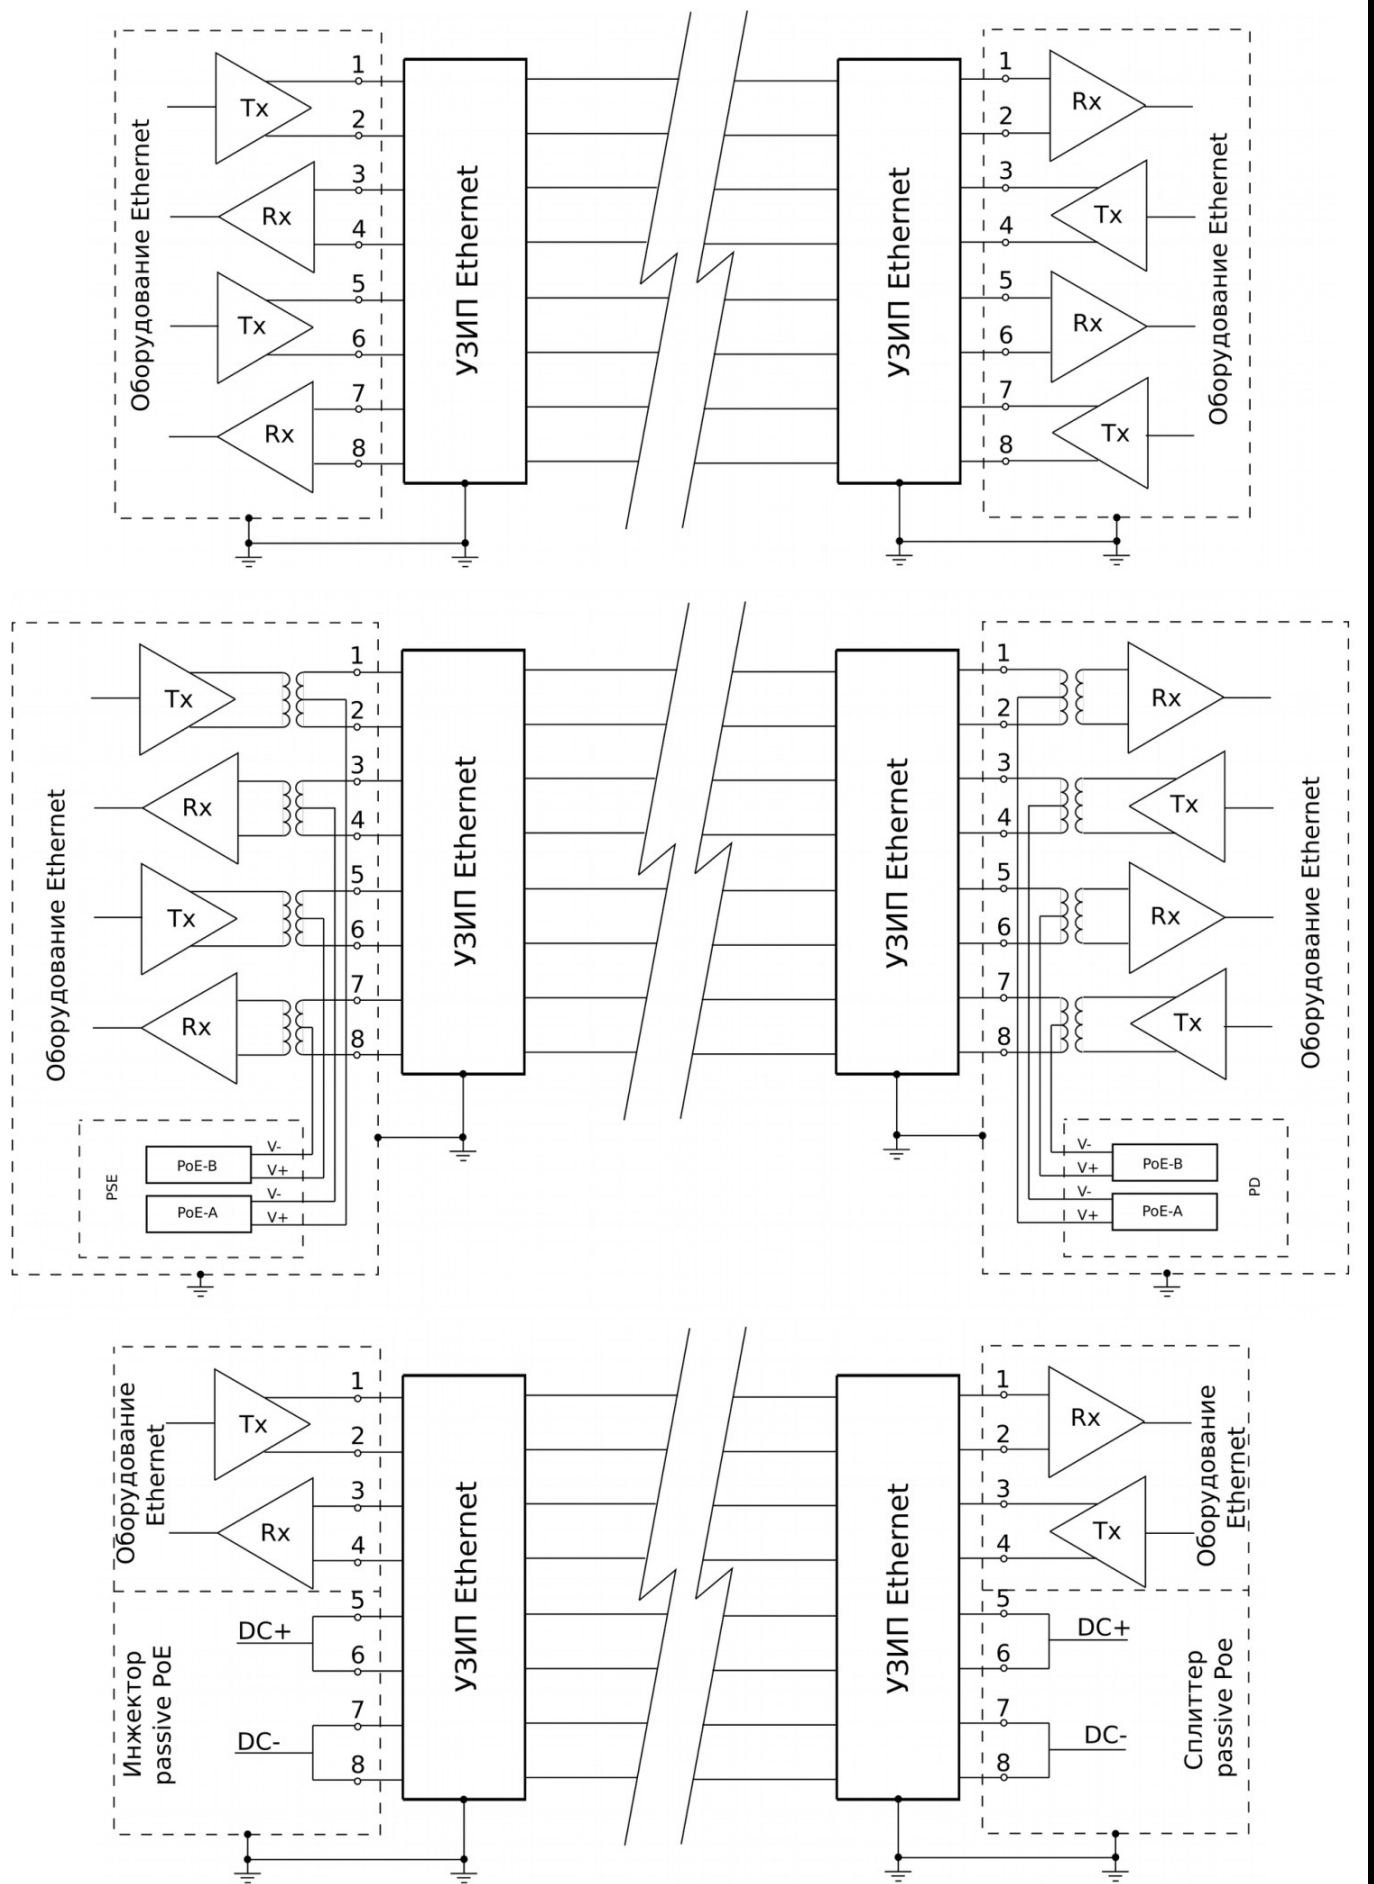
Оборудование Ethernet

Tx

Rx

Tx

Rx

1
2
3
4
5
6
7
8

УЗИП Ethernet

УЗИП Ethernet

1
2
3
4
5
6
7
8

Rx

Tx

Rx

Tx

Оборудование Ethernet

Оборудование Ethernet

Tx

Rx

Tx

Rx

1
2
3
4
5
6
7
8

PSE

PoE-B

V-
V+

PoE-A

V-
V+

УЗИП Ethernet

УЗИП Ethernet

1
2
3
4
5
6
7
8

Rx

Tx

Rx

Tx

V-
V+

PoE-B

V-
V+

PoE-A

PD

Оборудование Ethernet

Оборудование Ethernet

Tx

Rx

1
2
3
4

Инжектор passive PoE

DC+

DC-

5
6
7
8

УЗИП Ethernet

УЗИП Ethernet

1
2
3
4

Rx

Tx

Оборудование Ethernet

5
6
7
8

DC+

DC-

Сплиттер passive Poe